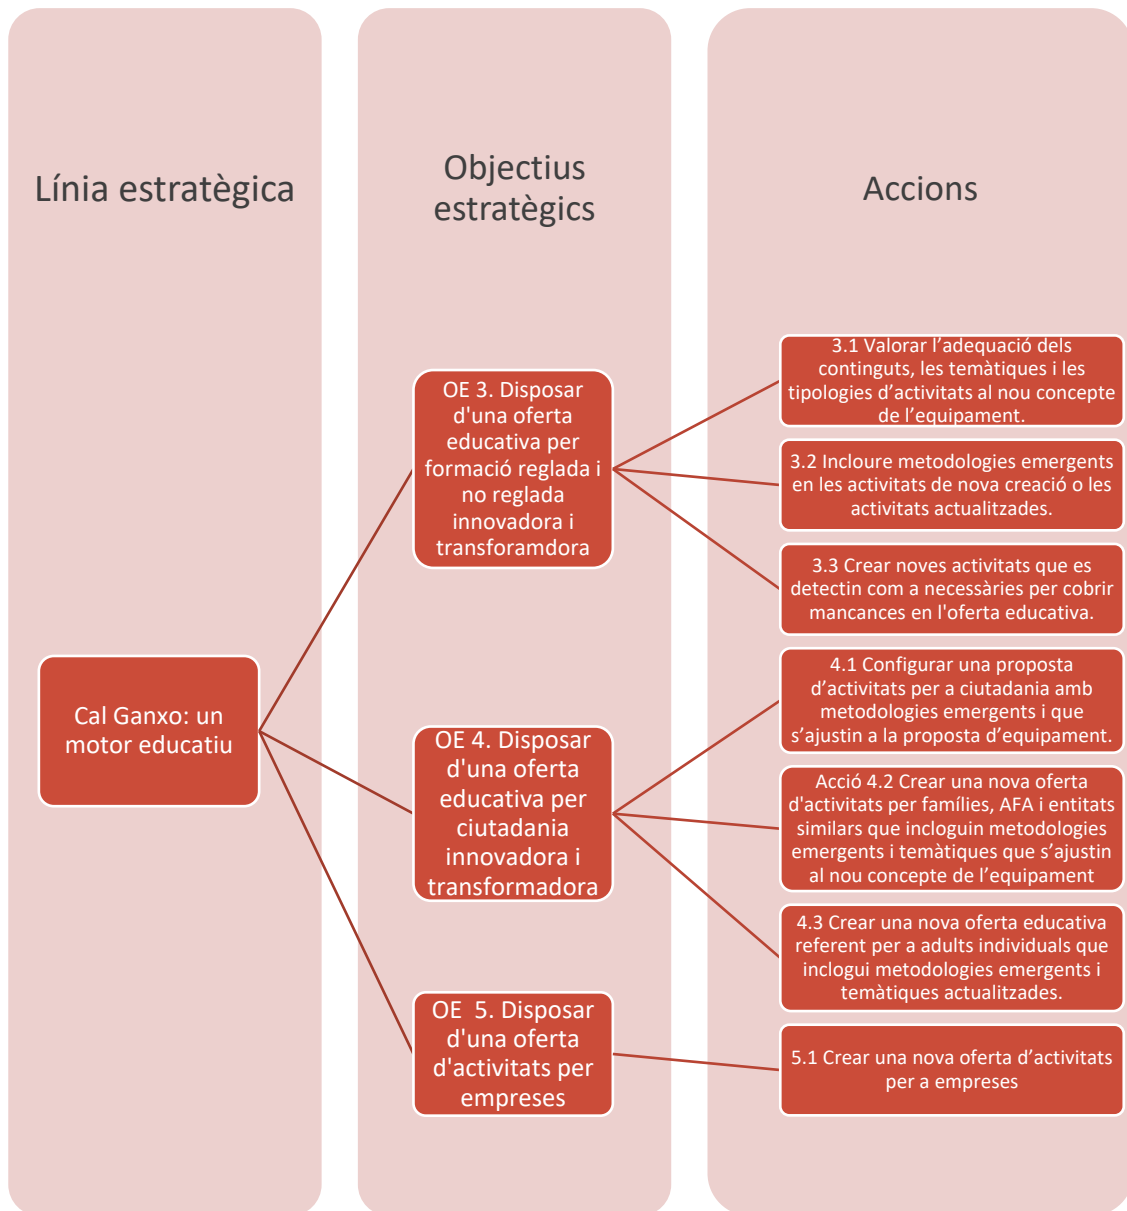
Línia estratègica

Cal Ganxo: un motor educatiu

Objectius estratègics

OE 3. Disposar d'una oferta educativa per formació reglada i no reglada innovadora i transforamdora

OE 4. Disposar d'una oferta educativa per ciutadania innovadora i transformadora

OE 5. Disposar d'una oferta d'activitats per empreses

Accions

3.1 Valorar l'adequació dels continguts, les temàtiques i les tipologies d'activitats al nou concepte de l'equipament.

3.2 Incloure metodologies emergents en les activitats de nova creació o les activitats actualitzades.

3.3 Crear noves activitats que es detectin com a necessàries per cobrir mancances en l'oferta educativa.

4.1 Configurar una proposta d'activitats per a ciutadania amb metodologies emergents i que s'ajustin a la proposta d'equipament.

Acció 4.2 Crear una nova oferta d'activitats per famílies, AFA i entitats similars que incloguin metodologies emergents i temàtiques que s'ajustin al nou concepte de l'equipament

4.3 Crear una nova oferta educativa referent per a adults individuals que inclogui metodologies emergents i temàtiques actualitzades.

5.1 Crear una nova oferta d'activitats per a empreses